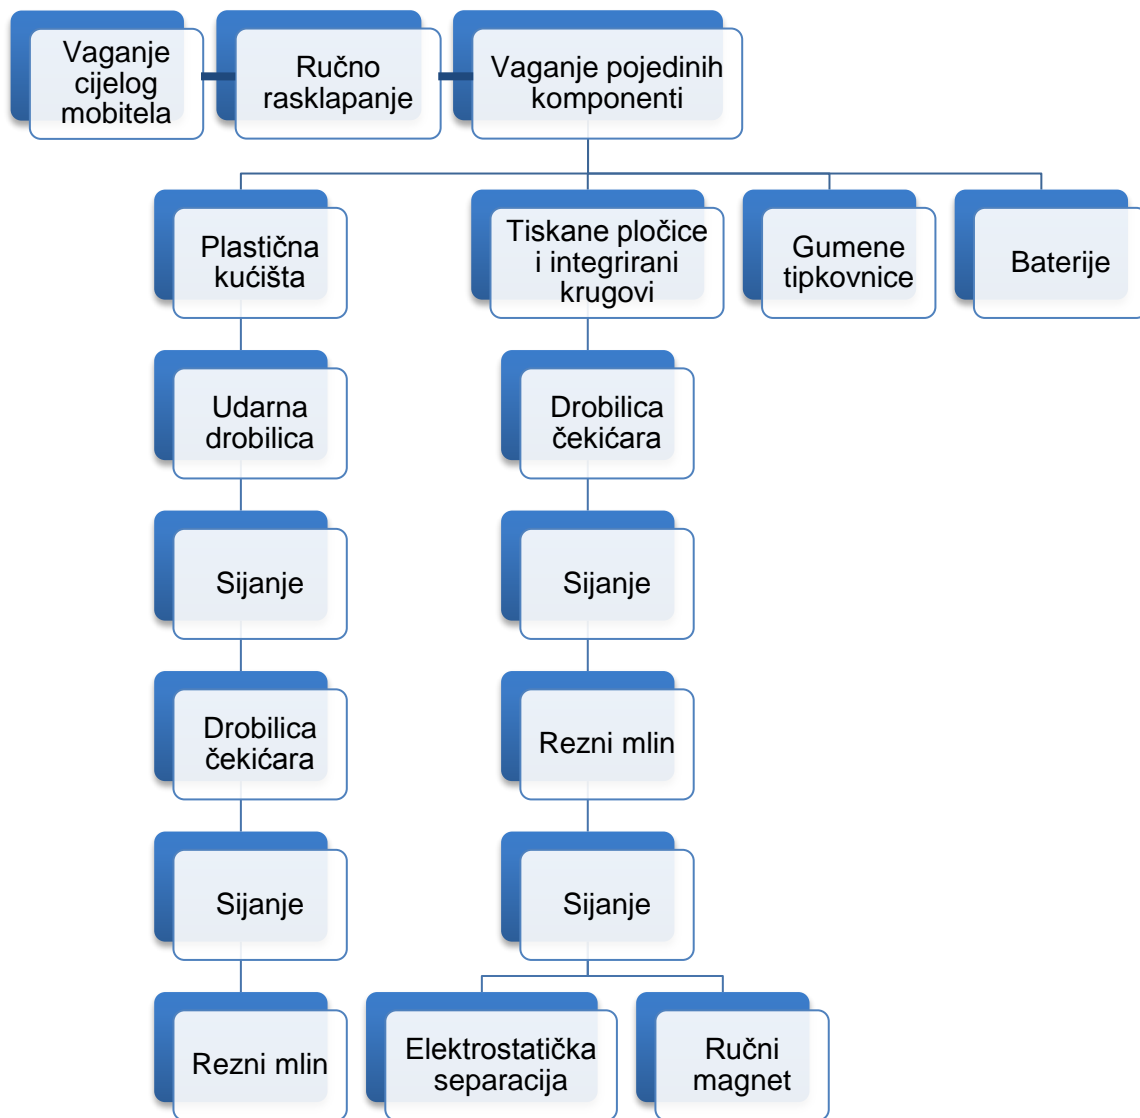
Vaganje cijelog mobitela

Ručno rasklapanje

Vaganje pojedinih komponenti

Plastična kućišta

Tiskane pločice i integrirani krugovi

Gumene tipkovnice

Baterije

Udarna drobilica

Sijanje

Drobilica čekićara

Sijanje

Rezni mlin

Drobilica čekićara

Sijanje

Rezni mlin

Sijanje

Elektrostatička separacija

Ručni magnet